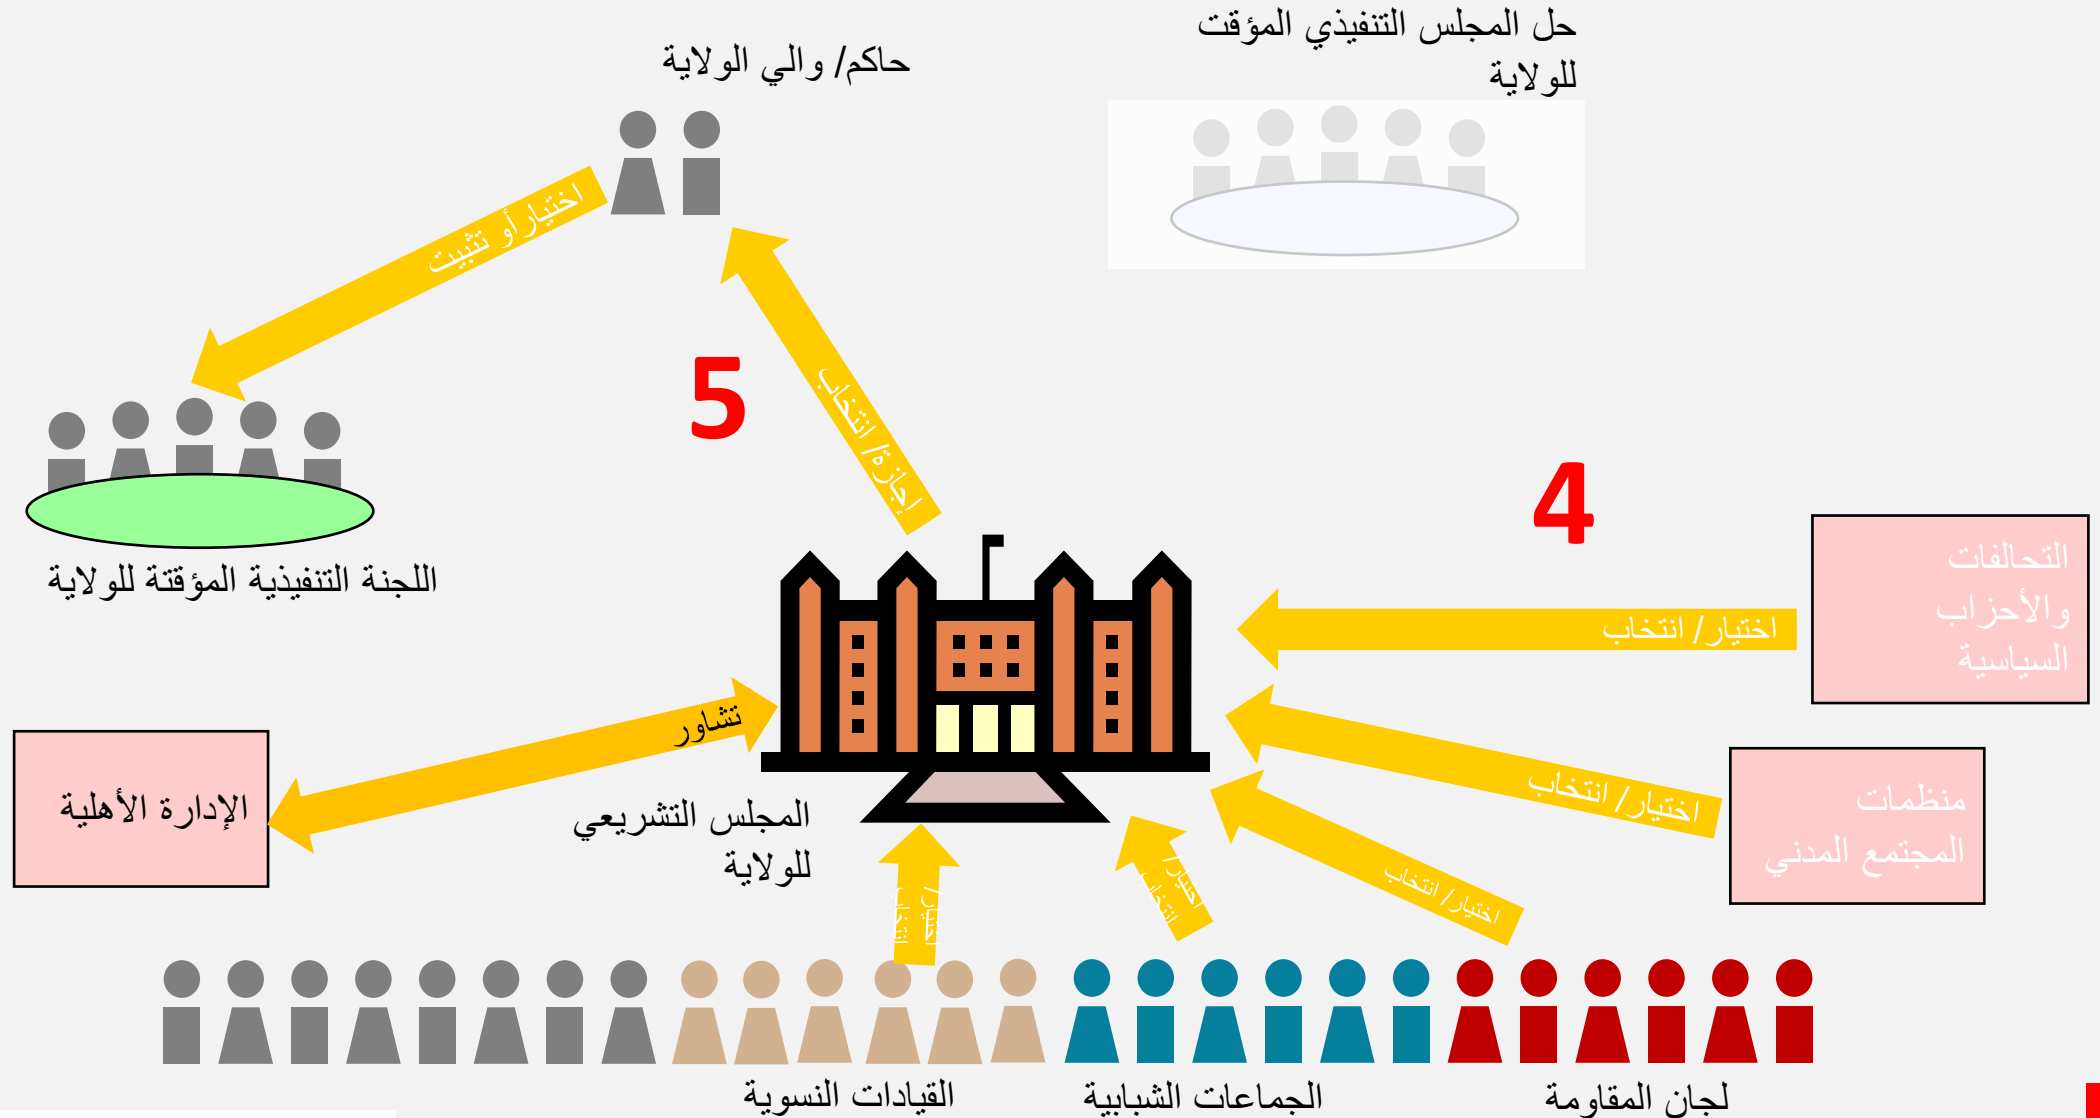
حل المجلس التنفيذي المؤقت للولاية

حاكم/ والي الولاية

اختيار أو تثبيت

5

إجازة/ انتخاب

4

اللجنة التنفيذية المؤقتة للولاية

التحالفات والأحزاب السياسية

اختيار/ انتخاب

تشاور

الإدارة الأهلية

المجلس التشريعي للولاية

اختيار/ انتخاب

منظمات المجتمع المدني

اختيار/ انتخاب

اختيار/ انتخاب

اختيار/ انتخاب

القيادات النسوية

الجماعات الشبابية

لجان المقاومة